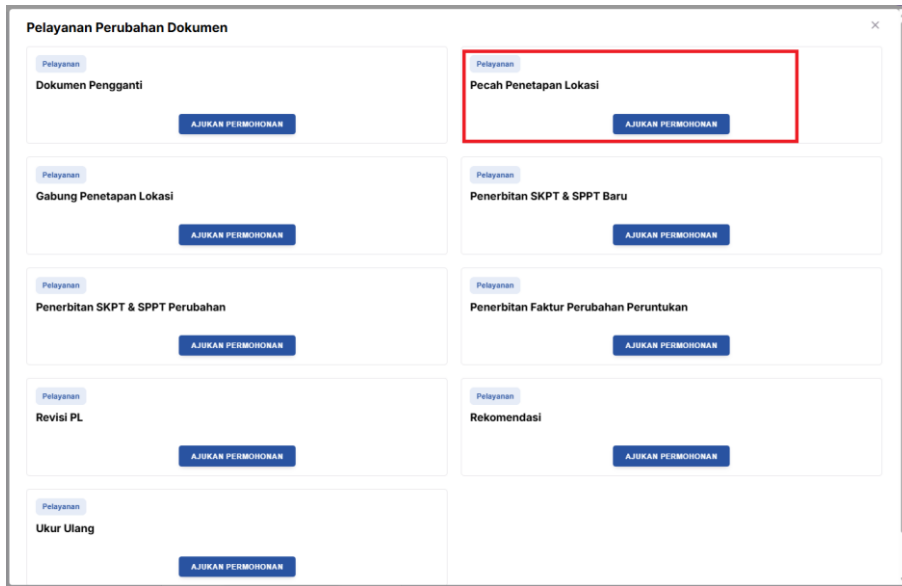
Pelayanan Perubahan Dokumen

×

Pelayanan
Dokumen Pengganti
AJUKAN PERMOHONAN

Pelayanan
Pecah Penetapan Lokasi
AJUKAN PERMOHONAN

Pelayanan
Gabung Penetapan Lokasi
AJUKAN PERMOHONAN

Pelayanan
Penerbitan SKPT & SPPT Baru
AJUKAN PERMOHONAN

Pelayanan
Penerbitan SKPT & SPPT Perubahan
AJUKAN PERMOHONAN

Pelayanan
Penerbitan Faktur Perubahan Peruntukan
AJUKAN PERMOHONAN

Pelayanan
Revisi PL
AJUKAN PERMOHONAN

Pelayanan
Rekomendasi
AJUKAN PERMOHONAN

Pelayanan
Ukur Ulang
AJUKAN PERMOHONAN